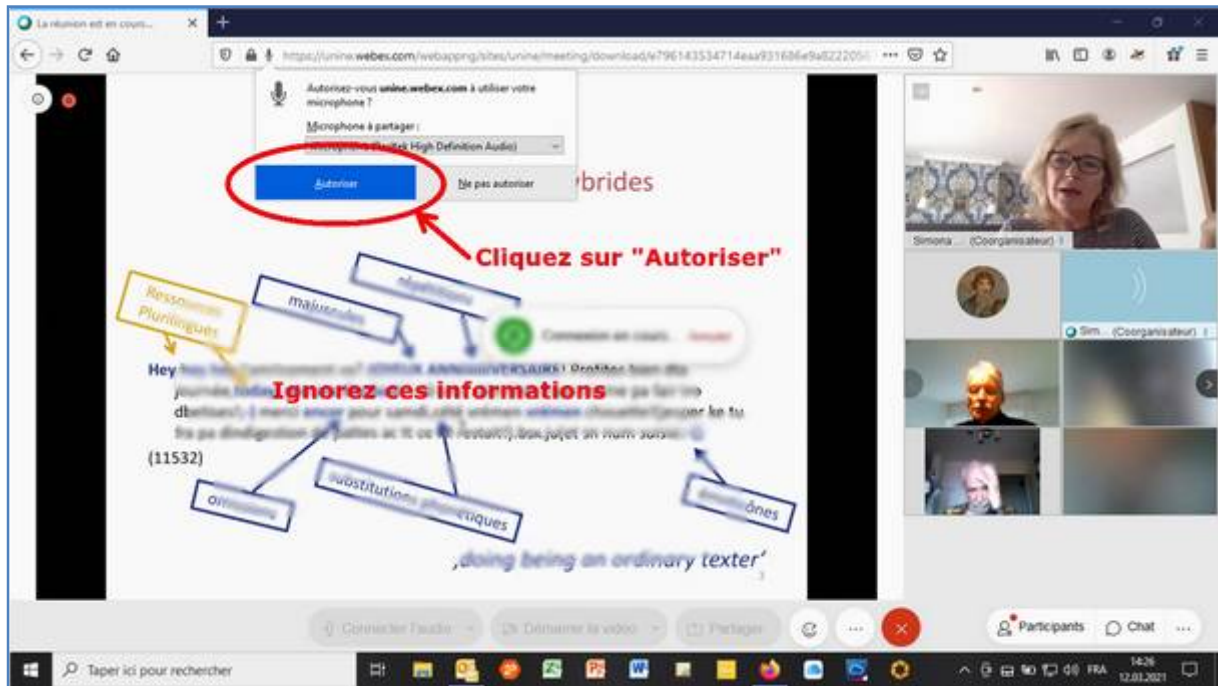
La réunion est en cours...

https://unine.webex.com/webappng/sites/unine/meeting/download/e796143534714eaa931686e9a822205

Autorisez-vous unine.webex.com à utiliser votre microphone ?

Microphone à partager :

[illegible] (Realtek High Definition Audio)

Autoriser

Ne pas autoriser

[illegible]ybrides

Cliquez sur "Autoriser"

Ressources Plurilingues

majuscules

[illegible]

Connexion en cours... Annuler

Hey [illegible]

Ignorez ces informations

(11532)

o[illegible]

substitutions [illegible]ques

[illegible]ônes

‚doing being an ordinary texter'

Simona ... (Coorganisateur)

Sim... (Coorganisateur)

Connecter l'audio

Démarrer la vidéo

Partager

Participants

Chat

Taper ici pour rechercher

FRA

14:26

12.03.2021